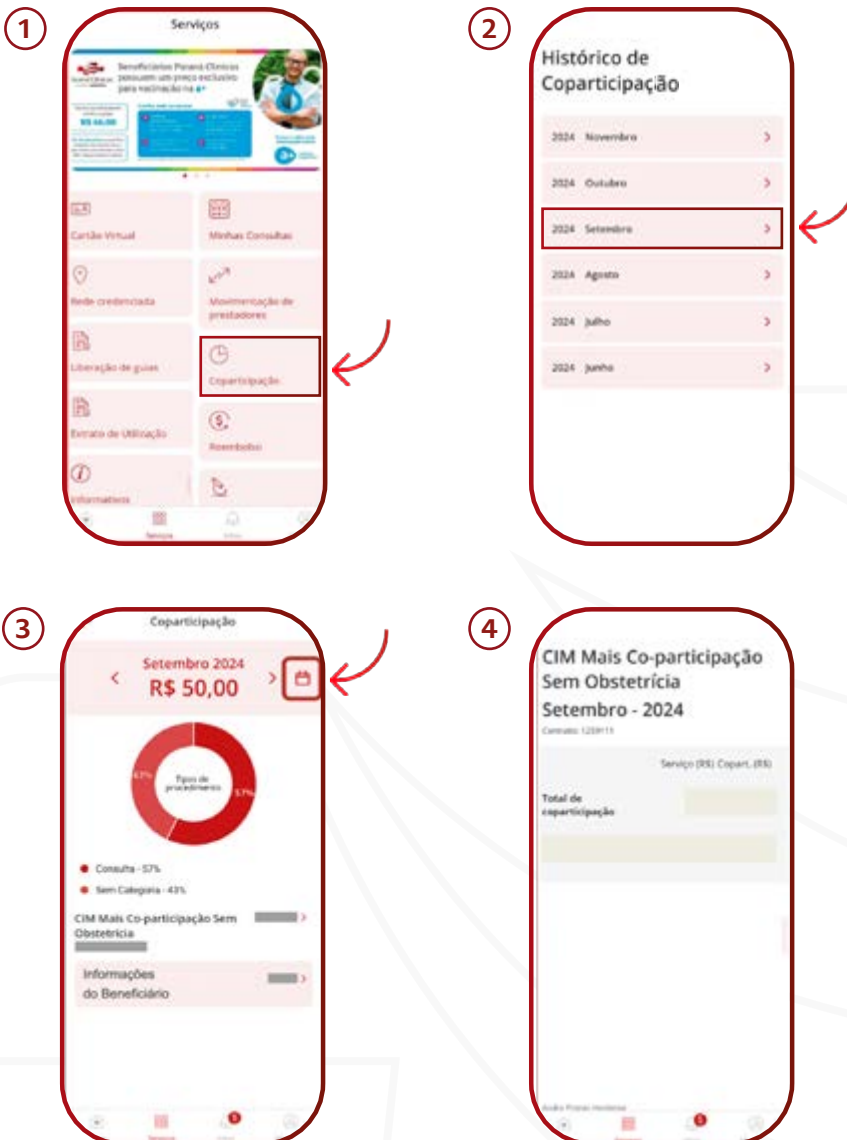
1

Serviços

Beneficiários Paraná Clínicas possuem um preço exclusivo para vacinação na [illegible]

R$ 66,00

Cartão Virtual

Minhas Consultas

Rede credenciada

Movimentação de prestadores

Liberação de guias

Coparticipação

Extrato de Utilização

Reembolso

Informativos

Serviços

2

Histórico de Coparticipação

2024 Novembro

2024 Outubro

2024 Setembro

2024 Agosto

2024 Julho

2024 Junho

3

Coparticipação

Setembro 2024

R$ 50,00

Tipos de procedimento

43%

57%

Consulta - 57%

Sem Categoria - 43%

CIM Mais Co-participação Sem Obstetrícia

Informações do Beneficiário

4

CIM Mais Co-participação Sem Obstetrícia

Setembro - 2024

Contrato: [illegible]

Serviço (R$) Copart. (R$)

Total de coparticipação